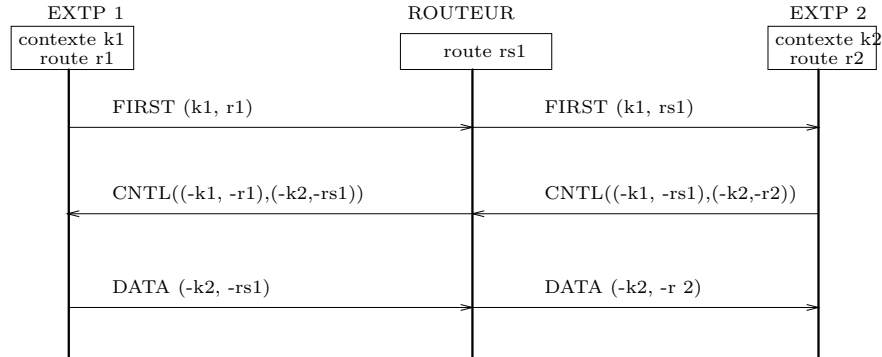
EXTP 1

ROUTEUR

EXTP 2

contexte k1
route r1

route rs1

contexte k2
route r2

FIRST (k1, r1)

FIRST (k1, rs1)

CNTL((-k1, -r1),(-k2,-rs1))

CNTL((-k1, -rs1),(-k2,-r2))

DATA (-k2, -rs1)

DATA (-k2, -r 2)